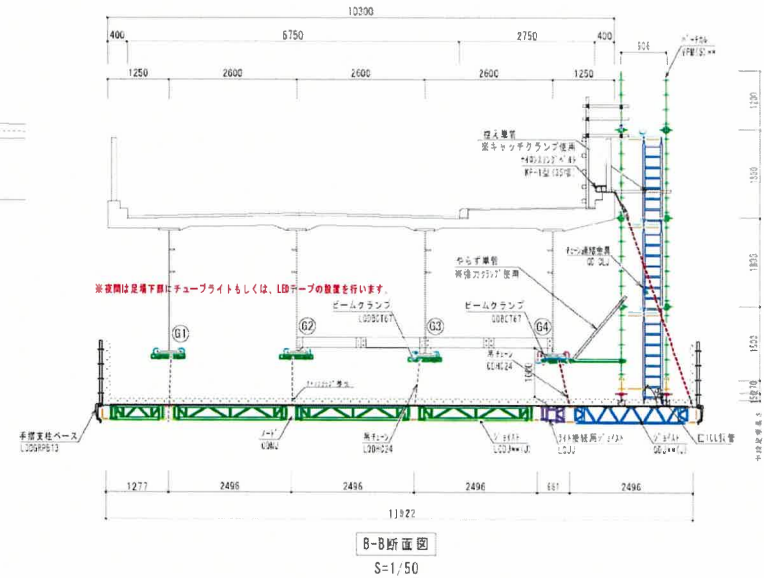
10300

400 6750 2750 400

1250 2600 2600 2600 1250

506

ﾊﾟｰﾁｶﾙ
VPM(S)**

1200

控え単管
※キャッチクランプ使用

ﾅｲﾛﾝｽﾘﾝｸﾞﾍﾞﾙﾄ
WP-1型(35*18)

1800

ｾﾝﾀｰ連結単管
GS CLJ

1800

やらず単管
※直交ｸﾗﾝﾌﾟ使用

※夜間は足場下部にチューブライトもしくは、LEDテープの設置を行います。

ビームクランプ
LDDBCT67

ビームクランプ
DDBCT67

G1 G2 G3 G4

吊チェーン
KCHC24

1500

ｽﾌﾟﾗｯｸﾌﾞﾗｹｯﾄ

1000

手摺支柱ベース
LDDGRPB13

ﾌﾞﾚｰﾄﾞ
KCMU

吊チェーン
LDDHC24

ｼﾞｮｲｽﾄ
LCDJ**(J)

ﾗｲﾄ接続用ｼﾞｮｲｽﾄ
LCDJ

ｼﾞｮｲｽﾄ
GBJ**(J)

直交CL単管

1277 2496 2496 2496 667 2496

11922

B-B断面図
S=1/50